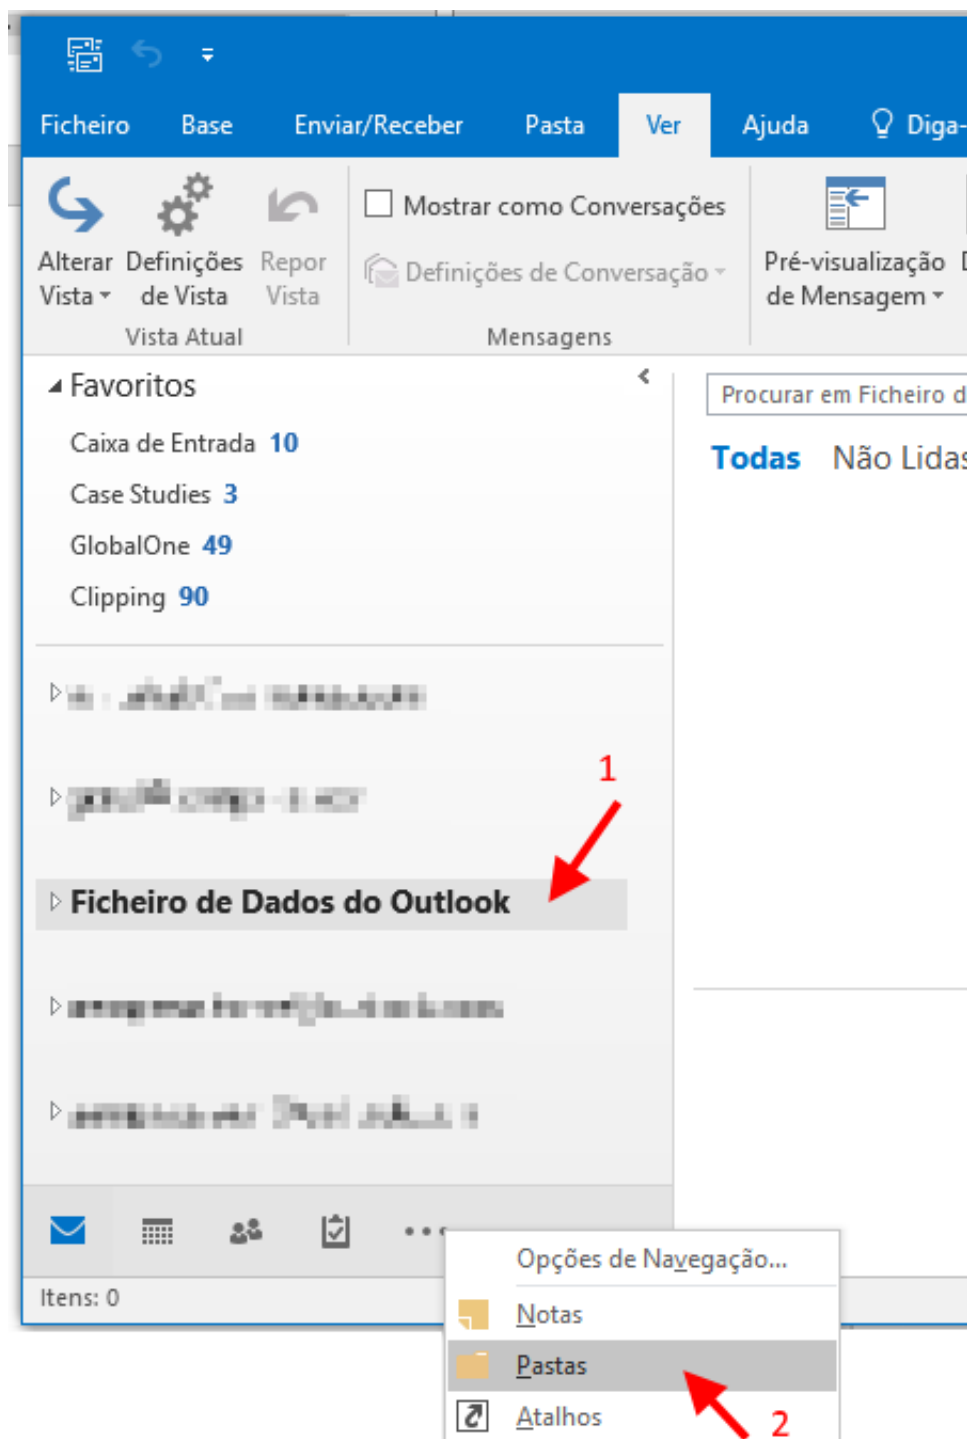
Ficheiro Base Enviar/Receber Pasta Ver Ajuda Diga-

Alterar Vista
Definições de Vista
Repor Vista
Vista Atual

Mostrar como Conversações
Definições de Conversação
Mensagens

Pré-visualização de Mensagem

Favoritos
Caixa de Entrada 10
Case Studies 3
GlobalOne 49
Clipping 90

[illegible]
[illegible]
Ficheiro de Dados do Outlook
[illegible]
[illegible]

1

Procurar em Ficheiro d
Todas Não Lidas

Itens: 0

Opções de Navegação...
Notas
Pastas
Atalhos

2